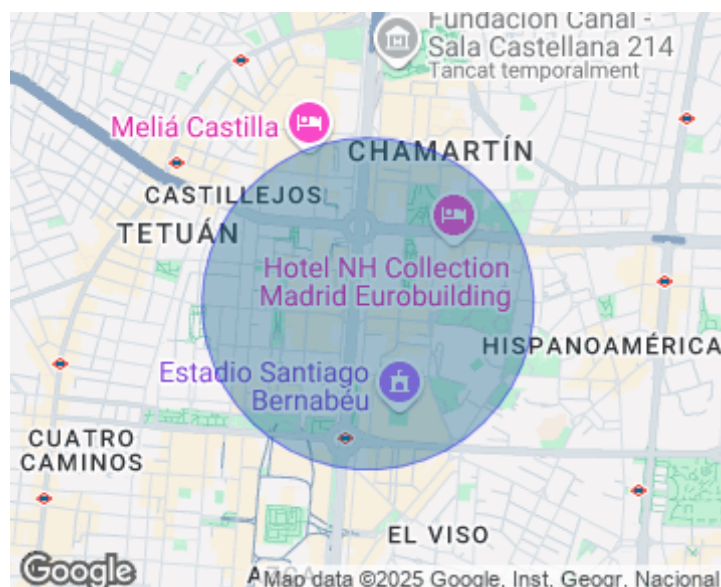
Fundación Canal - Sala Castellana 214
Tancat temporalment

Meliá Castilla

CHAMARTÍN

CASTILLEJOS

TETUÁN

Hotel NH Collection Madrid Eurobuilding

HISPANOAMÉRICA

Estadio Santiago Bernabéu

CUATRO CAMINOS

EL VISO

Google

Map data ©2025 Google, Inst. Geogr. Nacional